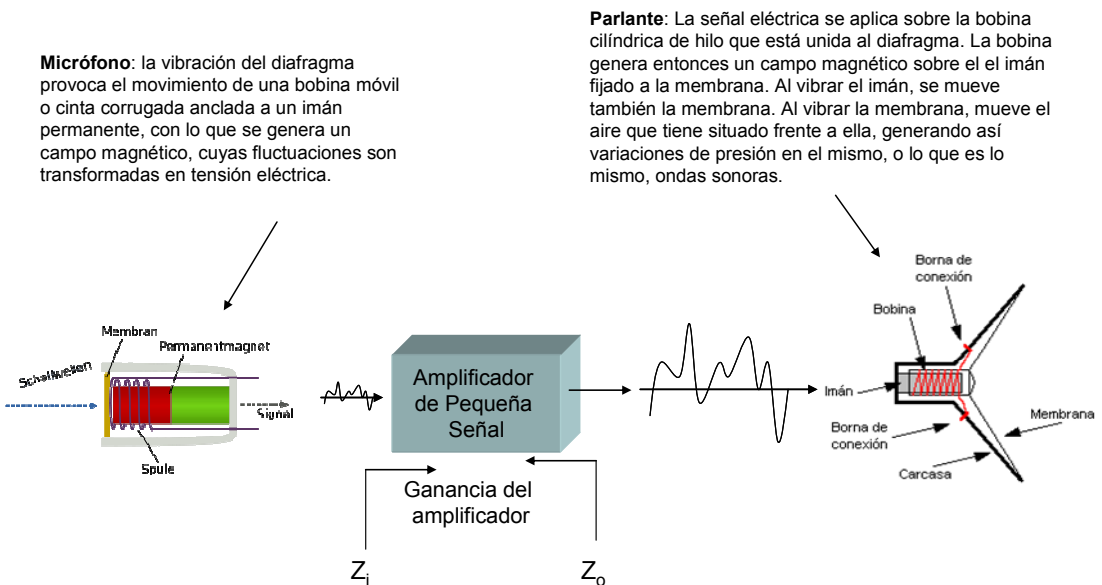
**Parlante**: La señal eléctrica se aplica sobre la bobina cilíndrica de hilo que está unida al diafragma. La bobina genera entonces un campo magnético sobre el el imán fijado a la membrana. Al vibrar el imán, se mueve también la membrana. Al vibrar la membrana, mueve el aire que tiene situado frente a ella, generando así variaciones de presión en el mismo, o lo que es lo mismo, ondas sonoras.

**Micrófono**: la vibración del diafragma provoca el movimiento de una bobina móvil o cinta corrugada anclada a un imán permanente, con lo que se genera un campo magnético, cuyas fluctuaciones son transformadas en tensión eléctrica.

Membran
Permanentmagnet
Schallwellen
Signal
Spule

Amplificador de Pequeña Señal

Ganancia del amplificador

$Z_i$

$Z_o$

Borna de conexión
Bobina
Imán
Borna de conexión
Membrana
Carcasa